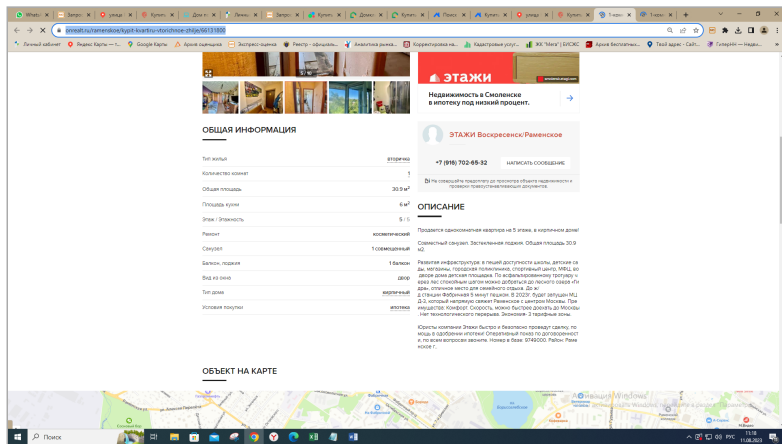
WhatsApp | Запрос | узнаде | Купить | Дом п | Линия | Запрос | Купить | Деревн | Купить | Поиск | Купить | узнаде | Купить | 1-комн | 1-комн

pinrealt.ru/ramenskoe/kupit-kvartiru-vtorichnoe-zhilye/66131800

Личный кабинет | Яндекс Карты — т... | Google Карты | Архив оценщика | Экспресс-оценка | Реестр - официальн... | Аналитика рынка ... | Корректировка на... | Кадастровые услуг... | ЖК "Мега" | БУСЖС | Архив бесплатных... | Твой адрес - Сайт... | ГиперНН — Недви...

1 / 10

ЭТАЖИ

Недвижимость в Смоленске в ипотеку под низкий процент.

ОБЩАЯ ИНФОРМАЦИЯ

ЭТАЖИ Воскресенск/Раменское

+7 (916) 702-65-32

НАПИСАТЬ СООБЩЕНИЕ

Не совершайте предоплату до просмотра объекта недвижимости и проверки правоустанавливающих документов.

| | |
|---|---|
| Тип жилья | вторичка |
| Количество комнат | 1 |
| Общая площадь | 30.9 м² |
| Площадь кухни | 6 м² |
| Этаж / Этажность | 5 / 5 |
| Ремонт | косметический |
| Санузел | 1 совмещенный |
| Балкон, лоджия | 1 балкон |
| Вид из окна | двор |
| Тип дома | кирпичный |
| Условия покупки | ипотека |

ОПИСАНИЕ

Продается однокомнатная квартира на 5 этаже, в кирпичном доме!

Совмещенный санузел. Застекленная лоджия. Общая площадь 30.9 м2.

Развитая инфраструктура: в пешей доступности школы, детские сады, магазины, городская поликлиника, спортивный центр, МФЦ, во дворе дома детская площадка. По асфальтированному тротуару через лес спокойным шагом можно добраться до Лесного озера «Удача», отличное место для семейного отдыха. До ж/д станции Фабричная 5 минут пешком. В 2023г. будет запущен МЦД-2, который напрямую связывает Раменское с центром Москвы. Преимущество: Комфорт. Скорость, можно быстро доехать до Москвы. Нет технологического перерыва. Экономия: 3 тарифные зоны.

Юристы компании Этажи быстро и безопасно проведут сделку, помощь в одобрении ипотеки! Оперативный показ по договоренности, по всем вопросам звоните. Номер в базе: 9749000. Район: Раменское г.

ОБЪЕКТ НА КАРТЕ

Поиск

11:18
11.08.2023
РУС